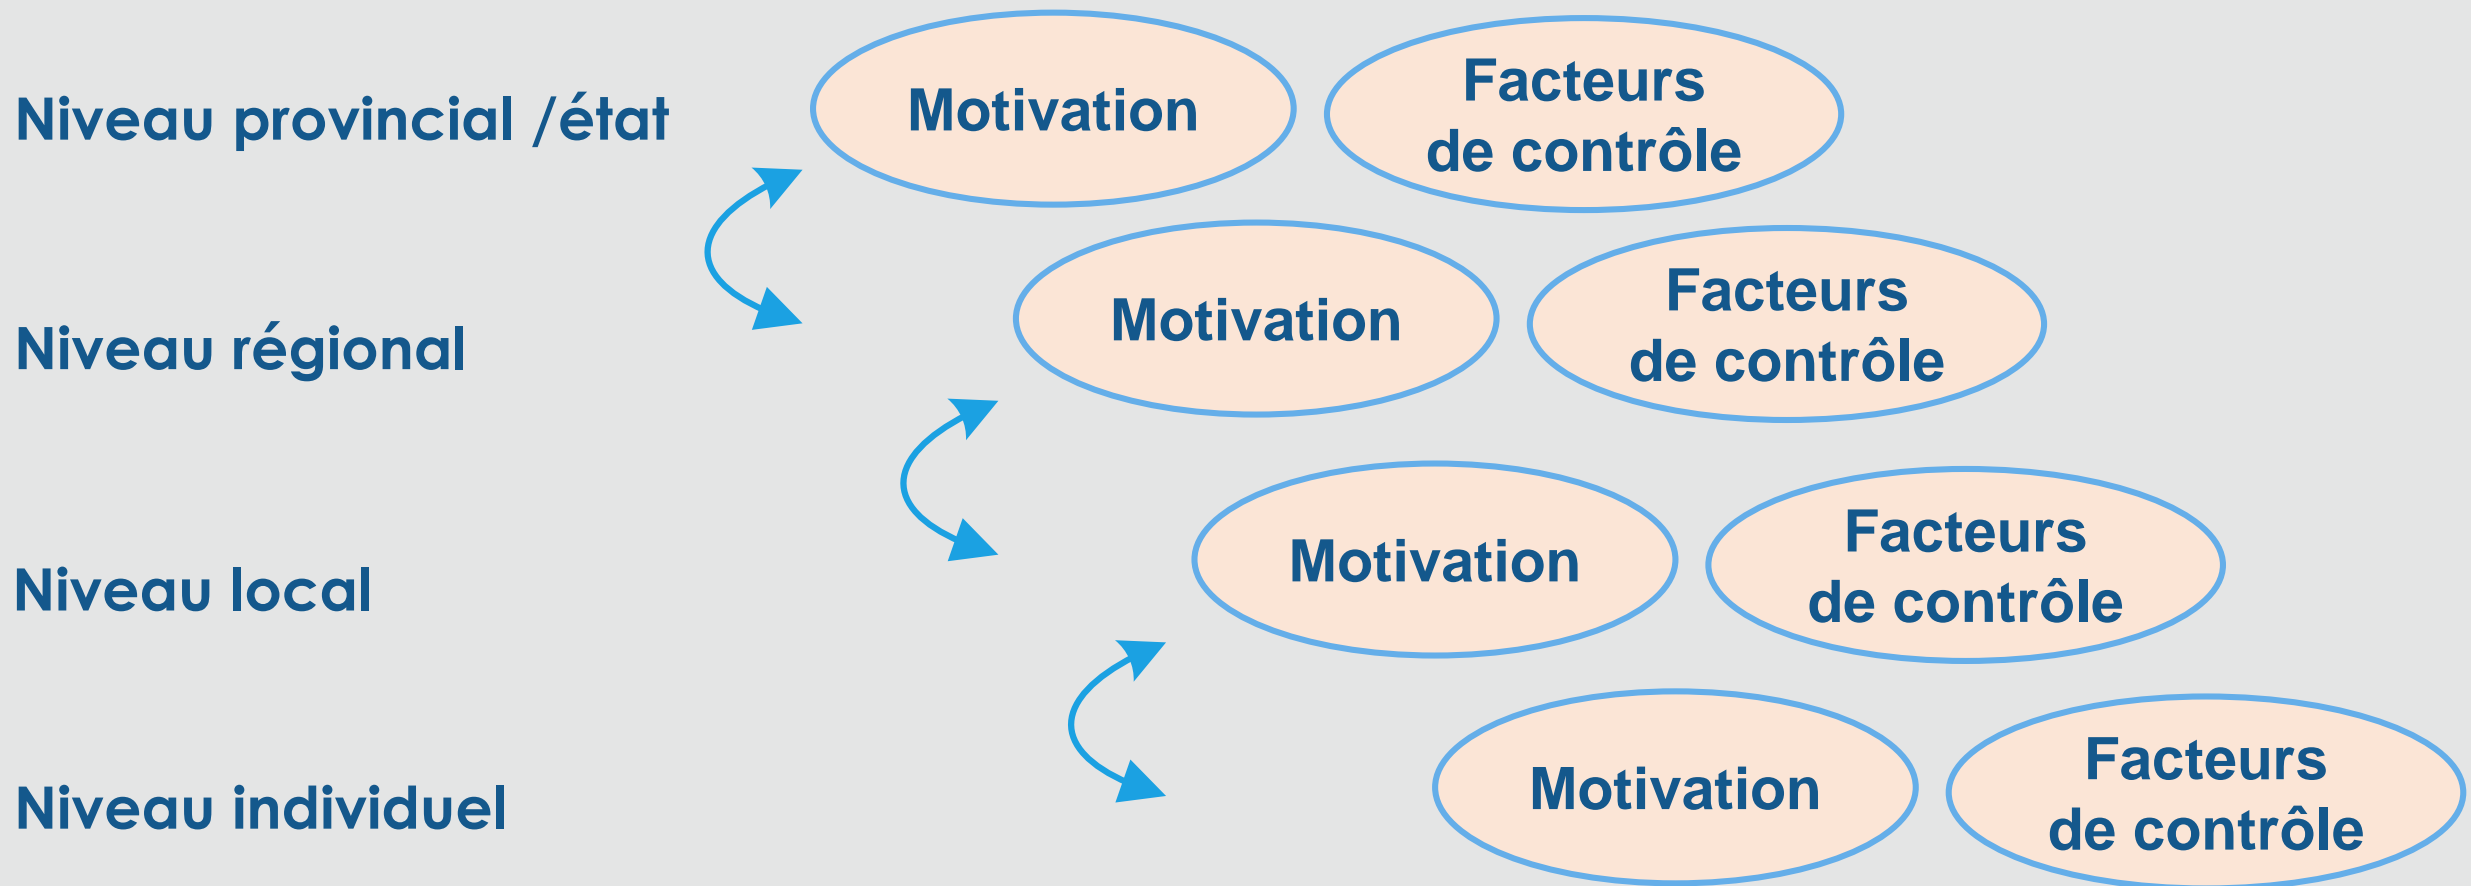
Niveau provincial /état

Motivation

Facteurs de contrôle

Niveau régional

Motivation

Facteurs de contrôle

Niveau local

Motivation

Facteurs de contrôle

Niveau individuel

Motivation

Facteurs de contrôle